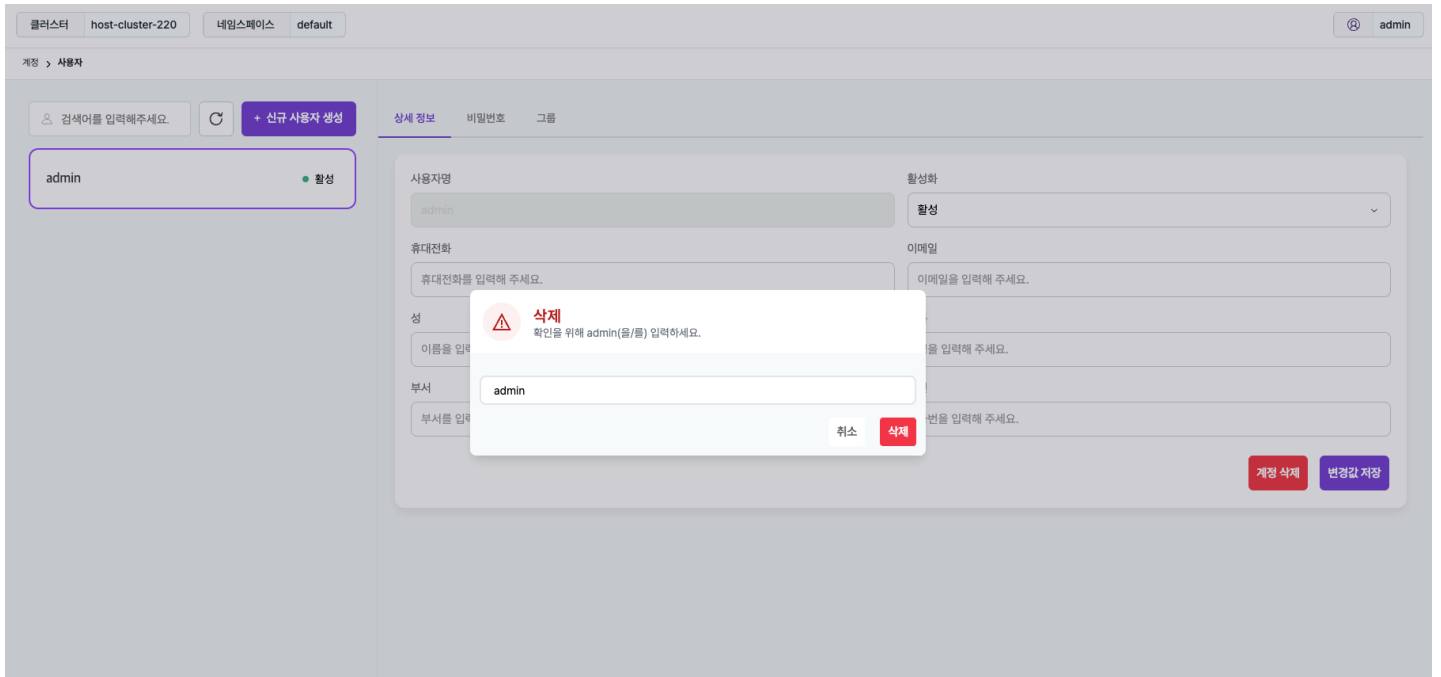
클러스터 host-cluster-220

네임스페이스 default

admin

계정 > 사용자

검색어를 입력해주세요.

+ 신규 사용자 생성

admin

● 활성

상세 정보 비밀번호 그룹

사용자명

admin

활성화

활성

휴대전화

휴대전화를 입력해 주세요.

이메일

이메일을 입력해 주세요.

성

이름을 입력

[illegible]을 입력해 주세요.

부서

부서를 입력

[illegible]번을 입력해 주세요.

계정 삭제

변경값 저장

삭제

확인을 위해 admin(을/를) 입력하세요.

admin

취소

삭제